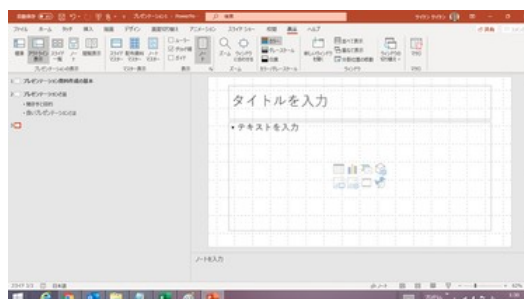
タイトルを入力

• テキストを入力

ノートを入力

プレゼンテーション資料作成の基本

プレゼンテーションの準備

ファイル ホーム 挿入 描画 デザイン 画面切り替え アニメーション スライド ショー 校閲 表示 ヘルプ

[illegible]